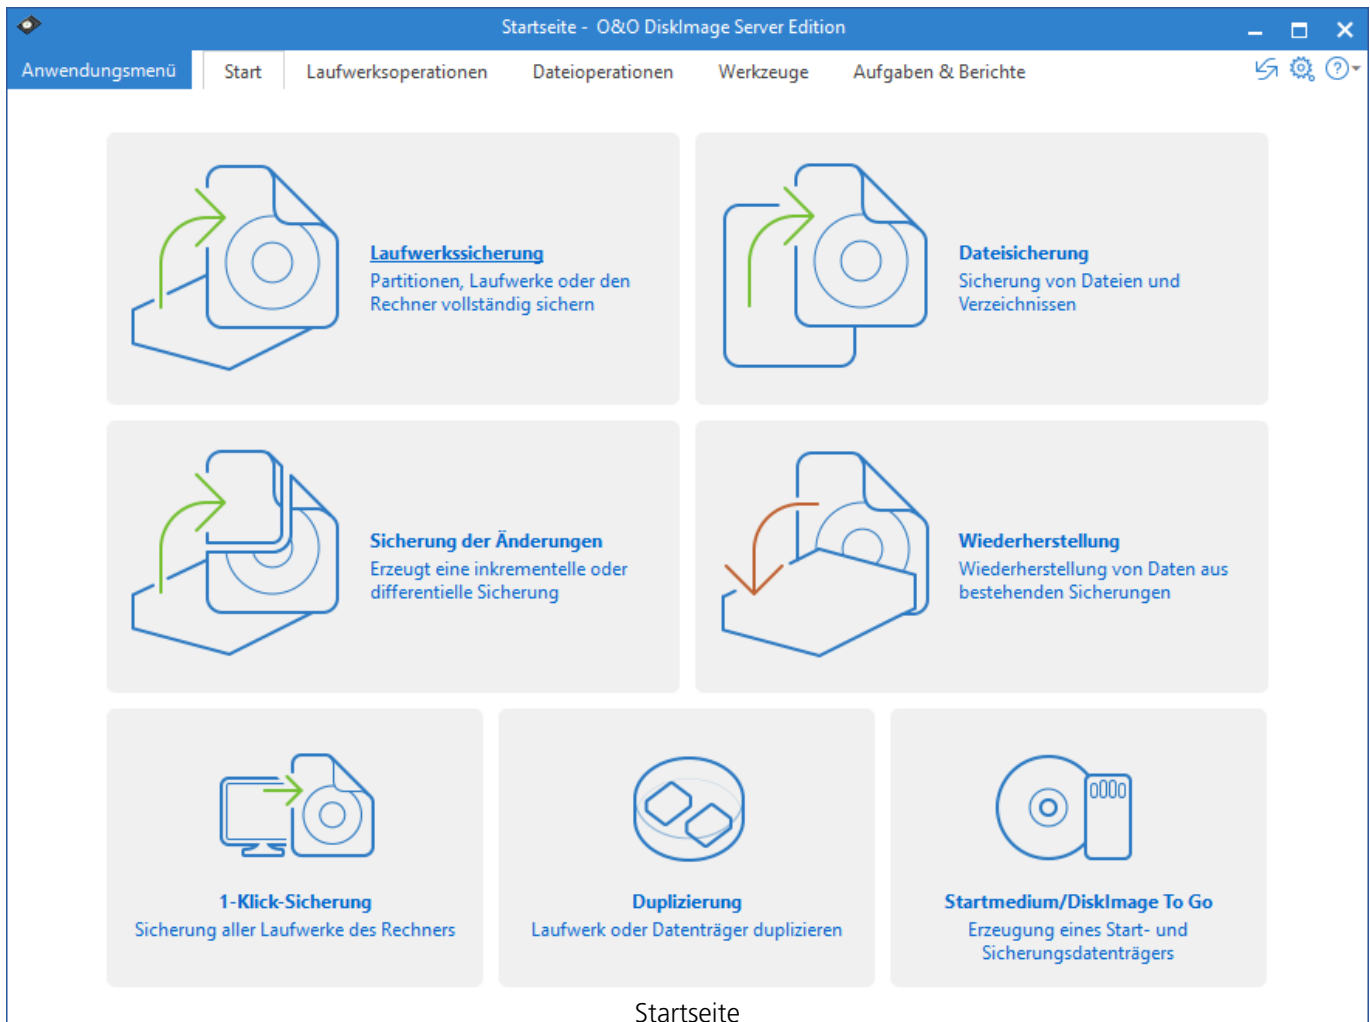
Startseite - O&O DiskImage Server Edition

Anwendungsmenü
Start
Laufwerksoperationen
Dateioperationen
Werkzeuge
Aufgaben & Berichte

Laufwerkssicherung
Partitionen, Laufwerke oder den Rechner vollständig sichern

Dateisicherung
Sicherung von Dateien und Verzeichnissen

Sicherung der Änderungen
Erzeugt eine inkrementelle oder differentielle Sicherung

Wiederherstellung
Wiederherstellung von Daten aus bestehenden Sicherungen

1-Klick-Sicherung
Sicherung aller Laufwerke des Rechners

Duplizierung
Laufwerk oder Datenträger duplizieren

0000

Startmedium/DiskImage To Go
Erzeugung eines Start- und Sicherungsdatenträgers

Startseite